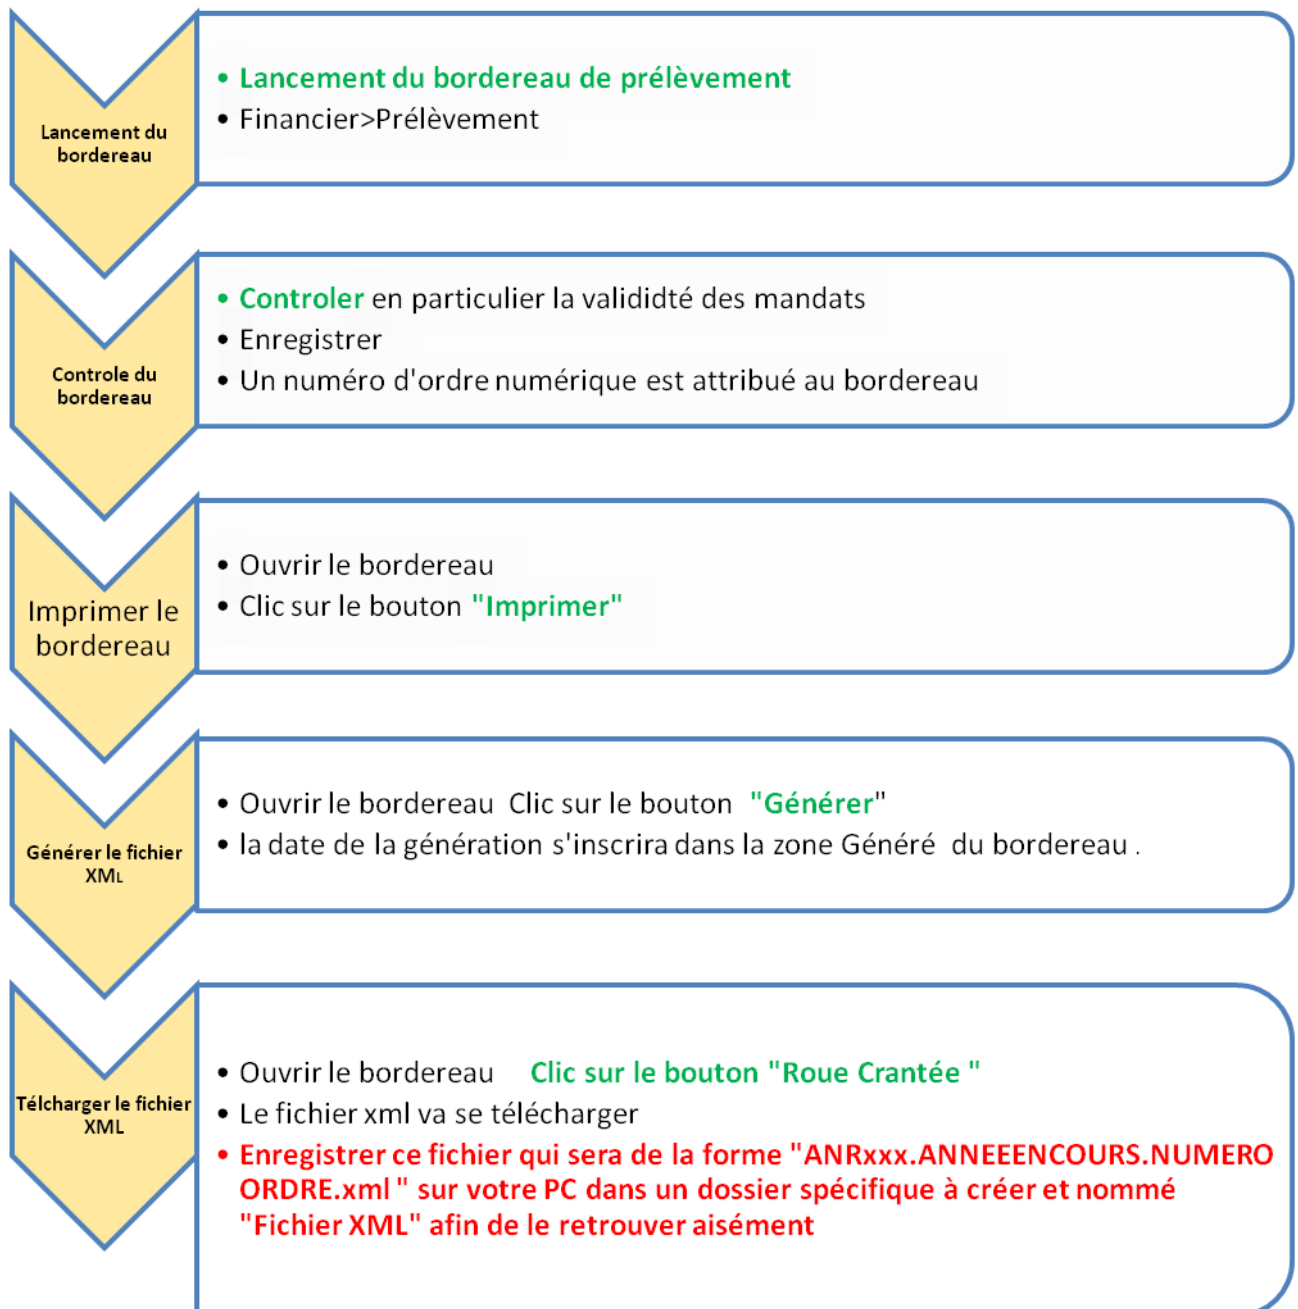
Lancement du bordereau

• Lancement du bordereau de prélèvement
• Financier>Prélèvement

Controle du bordereau

• Controler en particulier la valididté des mandats
• Enregistrer
• Un numéro d'ordre numérique est attribué au bordereau

Imprimer le bordereau

• Ouvrir le bordereau
• Clic sur le bouton "Imprimer"

Générer le fichier XML

• Ouvrir le bordereau Clic sur le bouton "Générer"
• la date de la génération s'inscrira dans la zone Généré du bordereau .

Télcharger le fichier XML

• Ouvrir le bordereau Clic sur le bouton "Roue Crantée "
• Le fichier xml va se télécharger
• Enregistrer ce fichier qui sera de la forme "ANRxxx.ANNEEENCOURS.NUMERO ORDRE.xml " sur votre PC dans un dossier spécifique à créer et nommé "Fichier XML" afin de le retrouver aisément